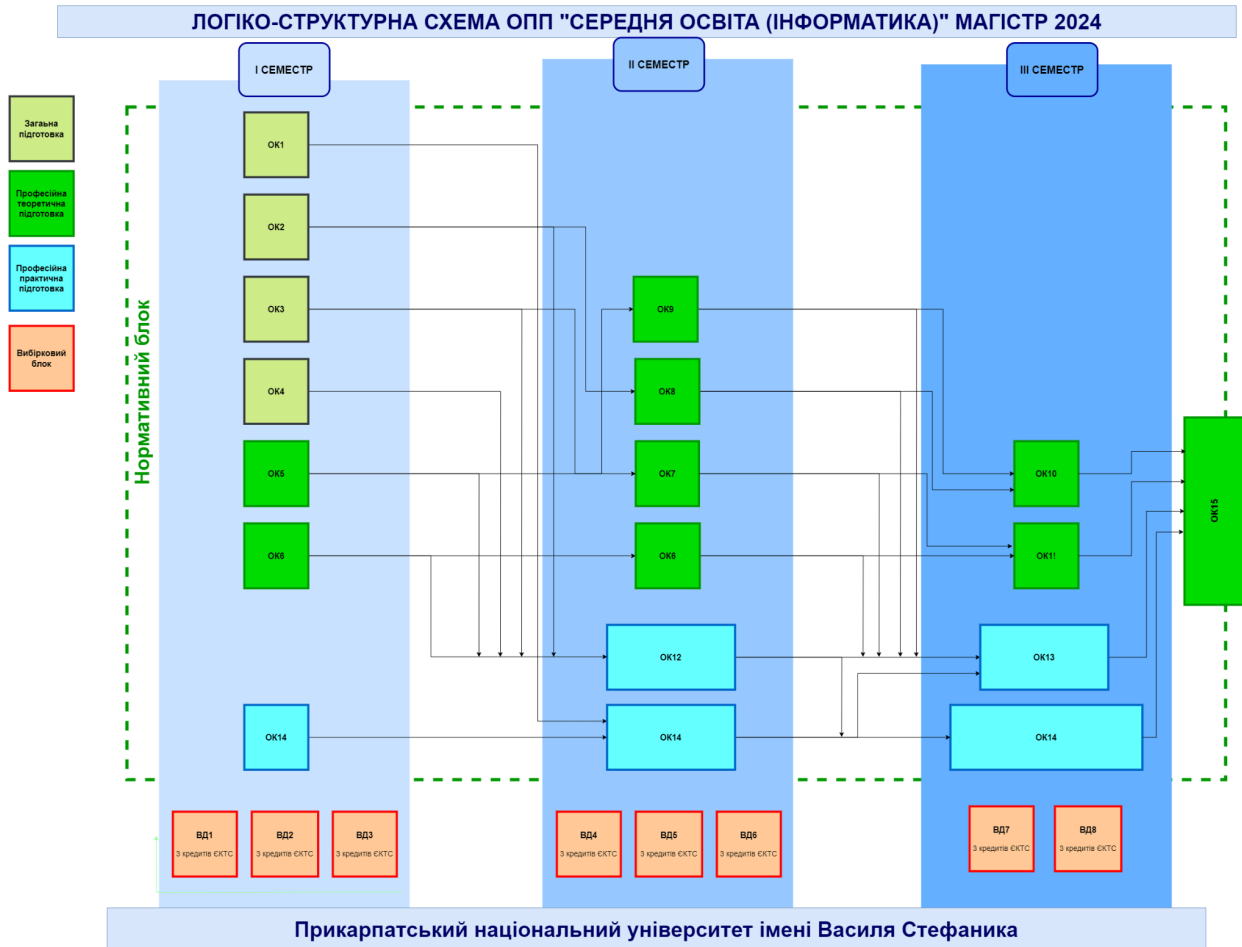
ЛОГІКО-СТРУКТУРНА СХЕМА ОПП "СЕРЕДНЯ ОСВІТА (ІНФОРМАТИКА)" МАГІСТР 2024

Загальна підготовка

Професійна теоретична підготовка

Професійна практична підготовка

Вибірковий блок

Нормативний блок

I СЕМЕСТР

II СЕМЕСТР

III СЕМЕСТР

ОК1

ОК2

ОК3

ОК4

ОК5

ОК6

ОК14

ОК9

ОК8

ОК7

ОК6

ОК12

ОК14

ОК10

ОК1!

ОК13

ОК14

ОК15

ВД1
3 кредитів ЄКТС

ВД2
3 кредитів ЄКТС

ВД3
3 кредитів ЄКТС

ВД4
3 кредитів ЄКТС

ВД5
3 кредитів ЄКТС

ВД6
3 кредитів ЄКТС

ВД7
3 кредитів ЄКТС

ВД8
3 кредитів ЄКТС

Прикарпатський національний університет імені Василя Стефаника